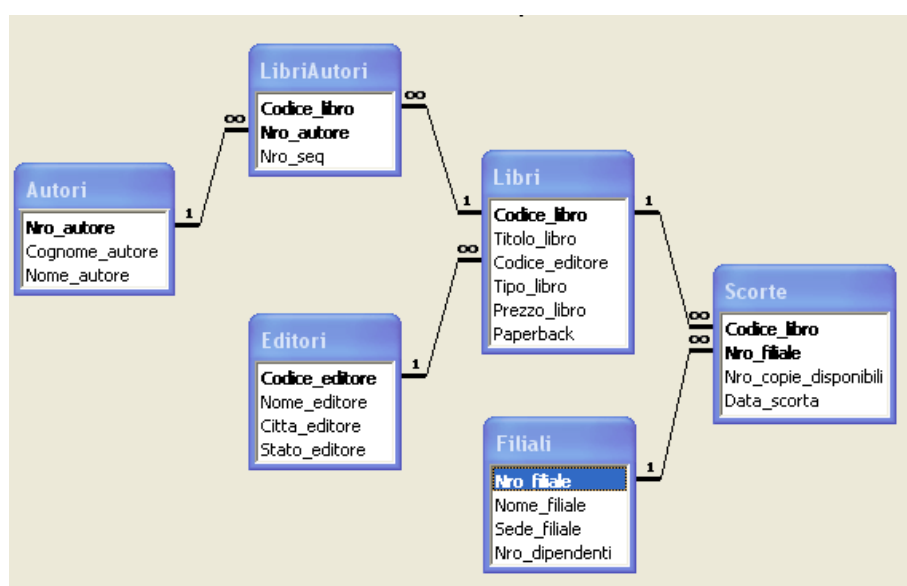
LibriAutori
Codice_libro
Nro_autore
Nro_seq

Autori
Nro_autore
Cognome_autore
Nome_autore

Libri
Codice_libro
Titolo_libro
Codice_editore
Tipo_libro
Prezzo_libro
Paperback

Editori
Codice_editore
Nome_editore
Citta_editore
Stato_editore

Scorte
Codice_libro
Nro_filiale
Nro_copie_disponibili
Data_scorta

Filiali
Nro_filiale
Nome_filiale
Sede_filiale
Nro_dipendenti

1 ∞ ∞ 1 ∞ 1 1 ∞ ∞ 1